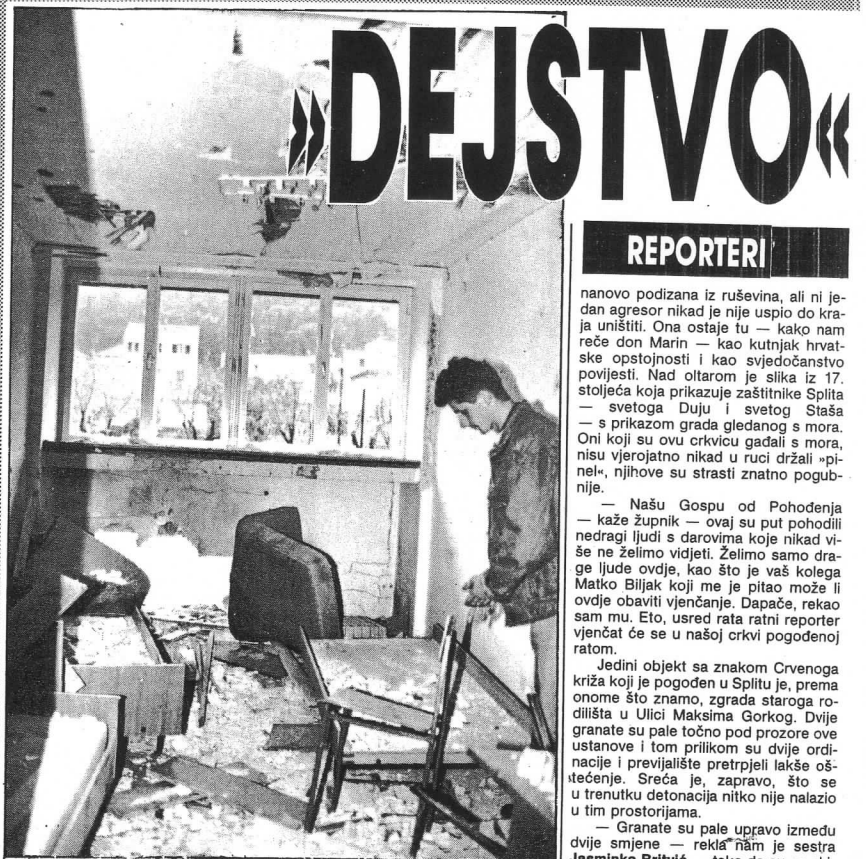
»DEJSTVO«

REPORTERI

nanovo podizana iz ruševina, ali ni jedan agresor nikad je nije uspio do kraja uništiti. Ona ostaje tu — kako nam reče don Marin — kao kutnjak hrvatske opstojnosti i kao svjedočanstvo povijesti. Nad oltarom je slika iz 17. stoljeća koja prikazuje zaštitnike Splita — svetoga Duju i svetog Staša — s prikazom grada gledanog s mora. Oni koji su ovu crkvicu gađali s mora, nisu vjerojatno nikad u ruci držali »pinel«, njihove su strasti znatno pogubnije.

— Našu Gospu od Pohođenja — kaže župnik — ovaj su put pohodili nedragi ljudi s darovima koje nikad više ne želimo vidjeti. Želimo samo drage ljude ovdje, kao što je vaš kolega Matko Biljak koji me je pitao može li ovdje obaviti vjenčanje. Dapače, rekao sam mu. Eto, usred rata ratni reporter vjenčat će se u našoj crkvi pogođenoj ratom.

Jedini objekt sa znakom Crvenoga križa koji je pogođen u Splitu je, prema onome što znamo, zgrada staroga rodilišta u Ulici Maksima Gorkog. Dvije granate su pale točno pod prozore ove ustanove i tom prilikom su dvije ordinacije i previjalište pretrpjeli lakše oštećenje. Sreća je, zapravo, što se u trenutku detonacija nitko nije nalazio u tim prostorijama.

— Granate su pale upravo između dvije smjene — rekla nam je sestra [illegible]